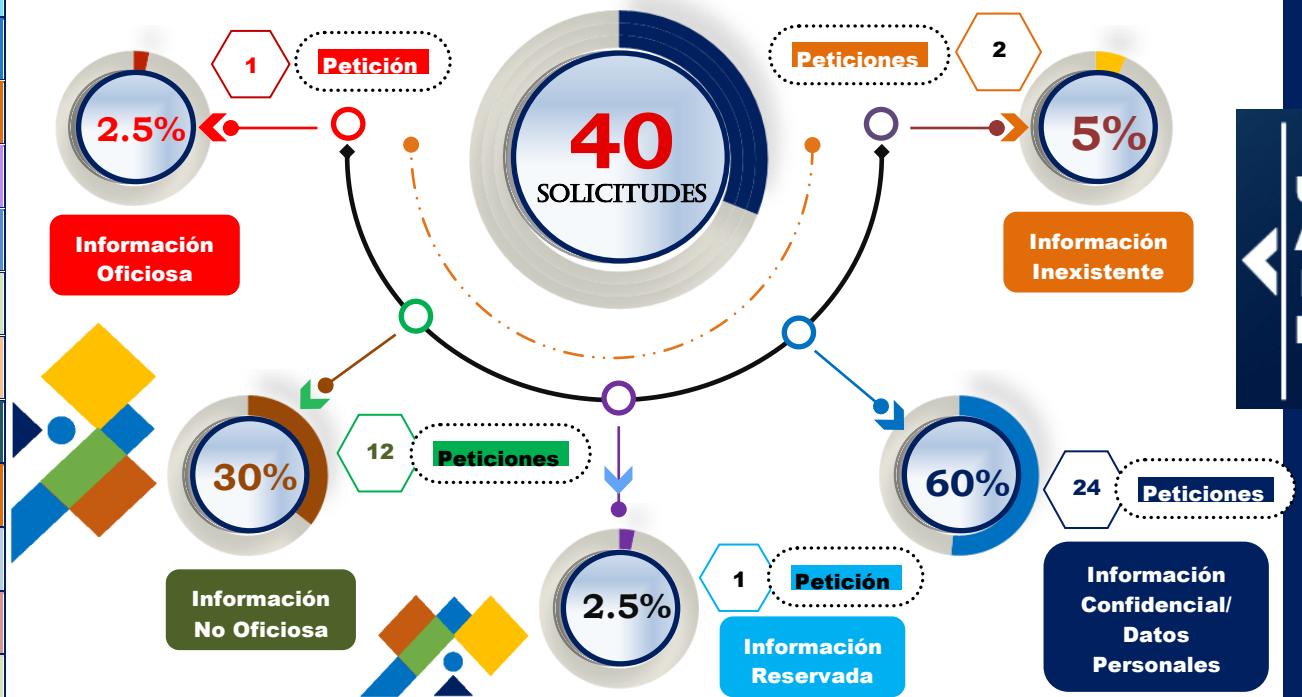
40
SOLICITUDES

1 Petición
2.5%
Información Oficiosa

Peticiones 2
5%
Información Inexistente

30%
12 Peticiones
Información No Oficiosa

2.5%
1 Petición
Información Reservada

60%
24 Peticiones
Información Confidencial/ Datos Personales